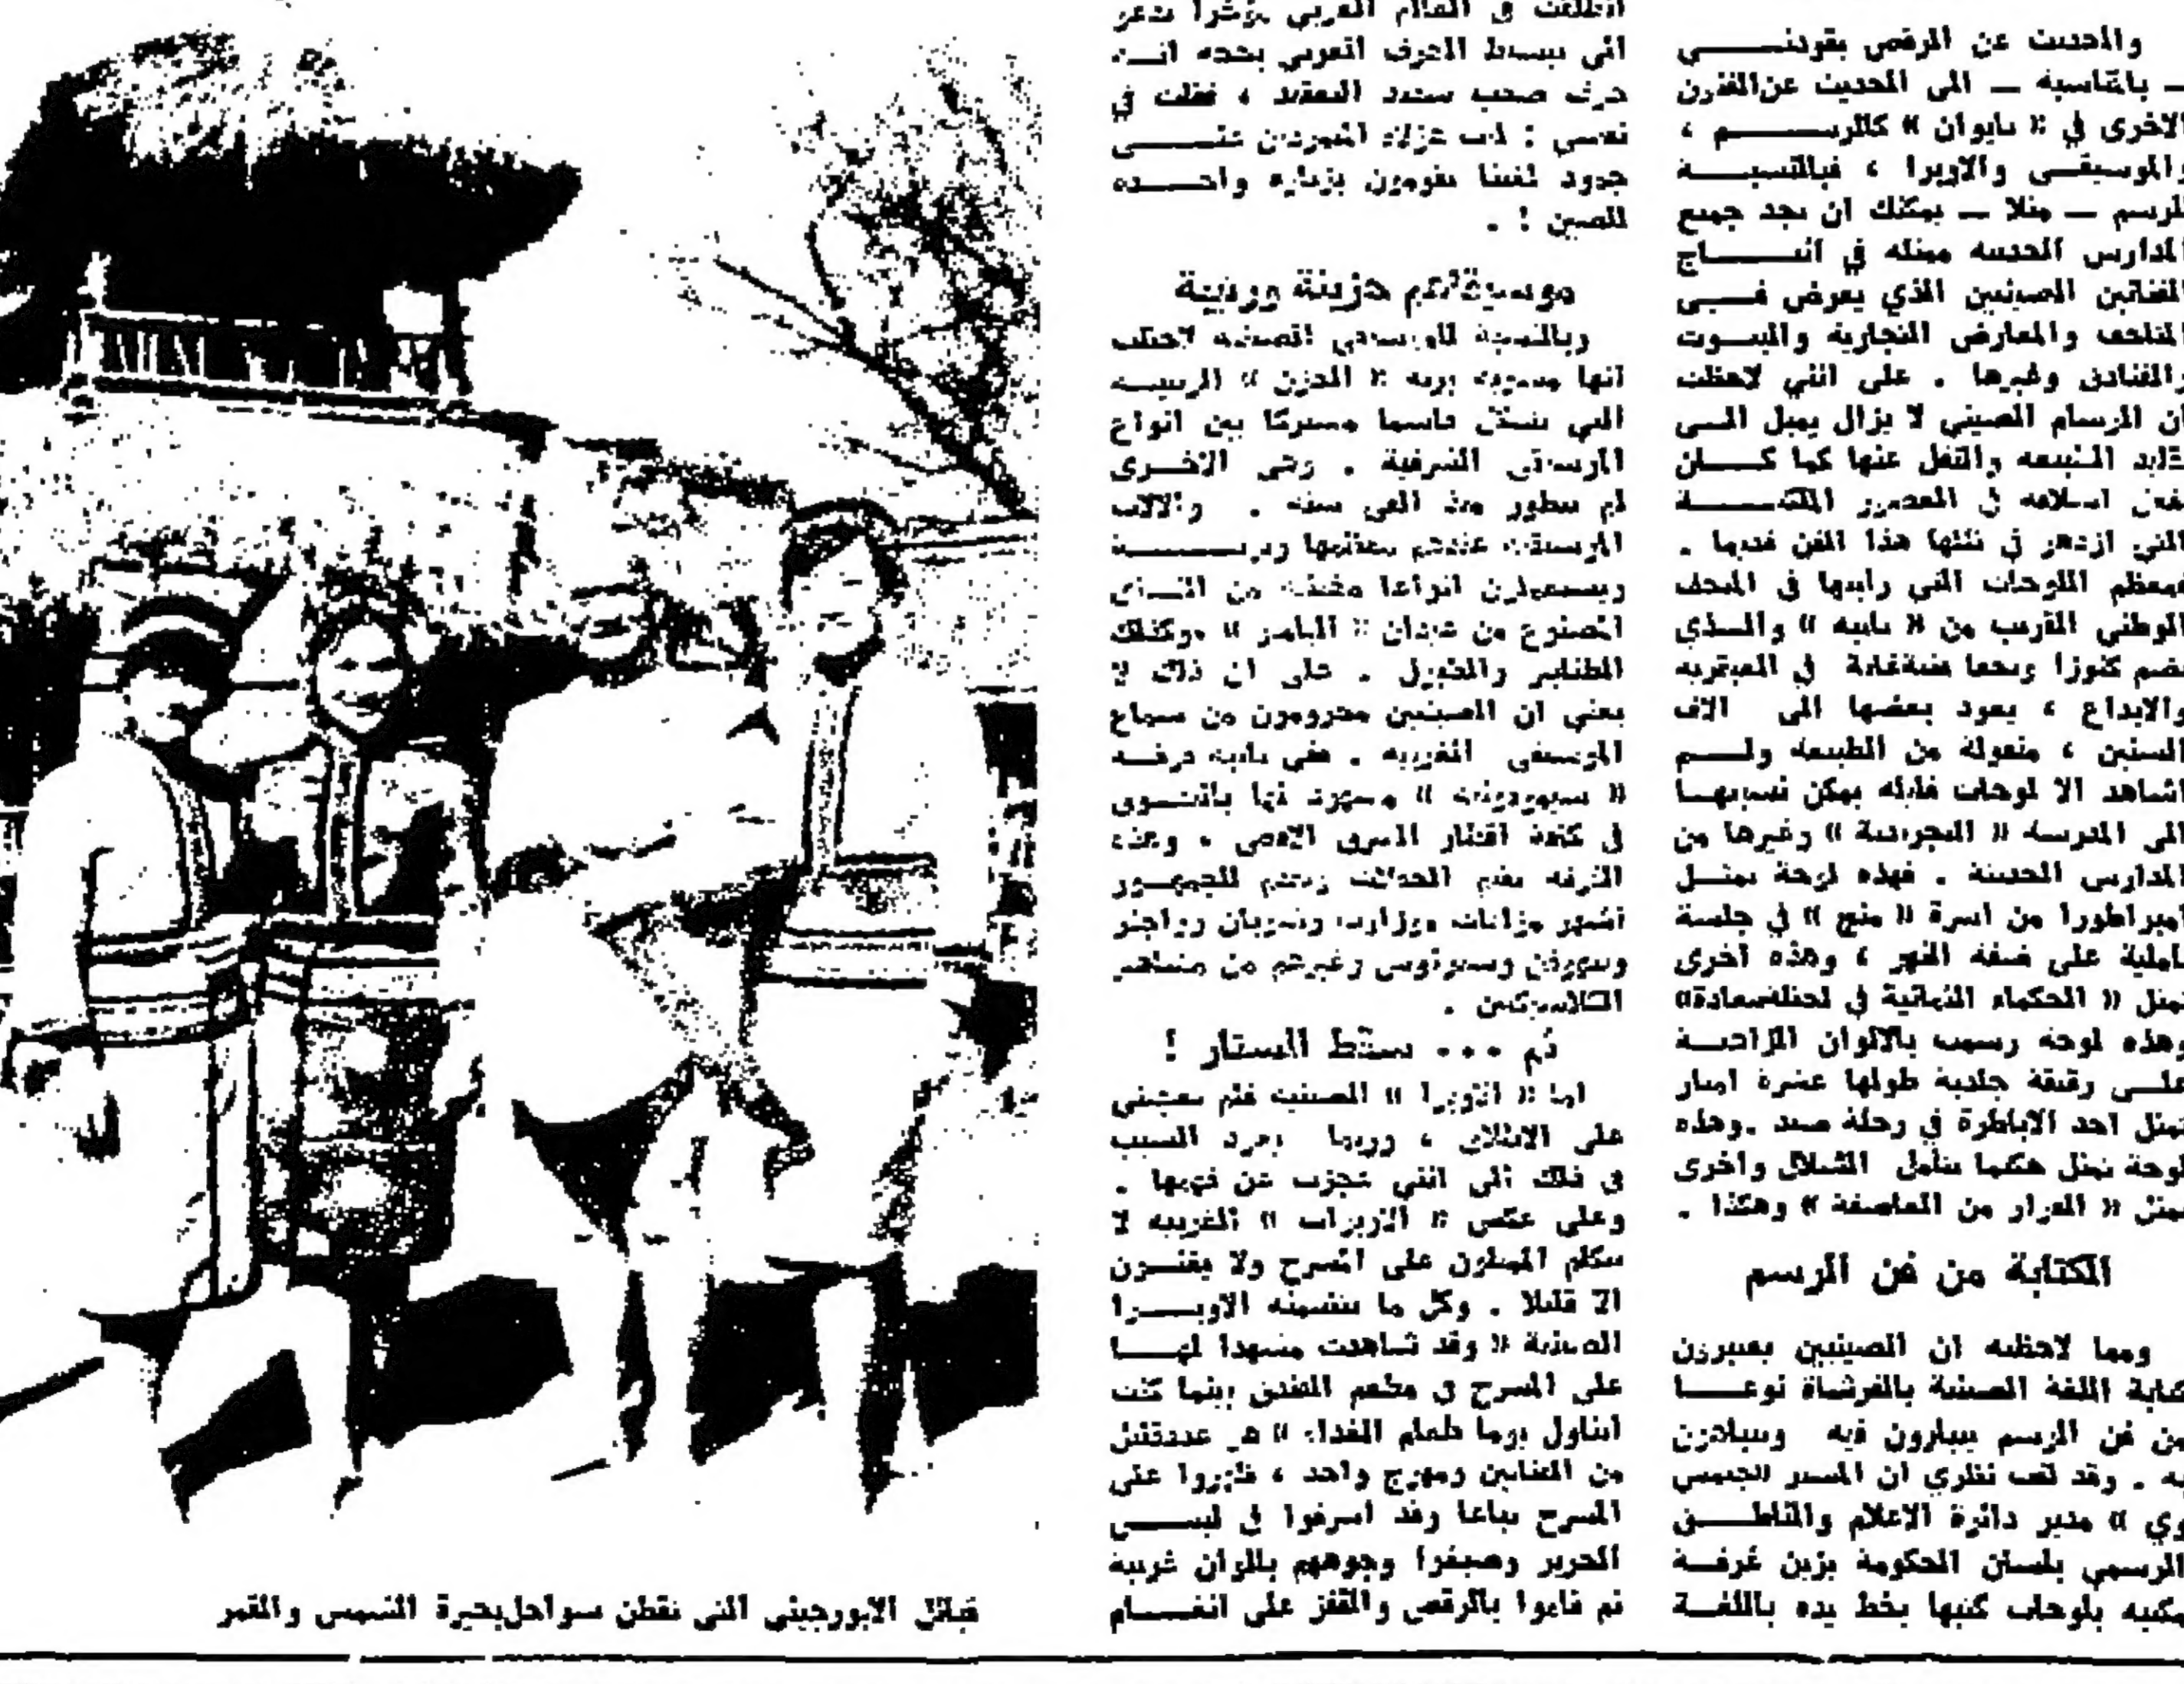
والحديث عن الرقص يقودنا — بالمناسبة — الى الحديث عن الفنون الاخرى في « تايوان » كالرسم ، والموسيقى والاوبرا ، فبالنسبة للرسم — مثلا — يمكنك ان تجد جميع المدارس الحديثة ممثله في انتاج الفنانين الصينيين الذي يعرض في المتاحف والمعارض التجارية والبيوت والفنادق وغيرها . على انني لاحظت ان الرسام الصيني لا يزال يميل الى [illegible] الطبيعه والنقل عنها كما كان يفعل اسلافه في العصور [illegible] التي ازدهر في ظلها هذا الفن قديما . ومعظم اللوحات التي رأيتها في المتحف الوطني القريب من « تايبه » والذي يضم كنوزا ونحفا مثيرة في العبقريه والابداع ، يعود بعضها الى الاف السنين ، منقولة من الطبيعه ولم اشاهد الا لوحات قليله يمكن نسبتها الى المدرسه « التجريدية » وغيرها من المدارس الحديثة . فهذه لوحة تمثل امبراطورا من اسرة « منج » في جلسة تاملية على ضفة النهر ، وهذه اخرى تمثل « الحكماء الثمانية في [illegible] » وهذه لوحة رسمت بالالوان المائية على رقعة جلدية طولها عشرة امتار تمثل احد الاباطرة في رحلة صيد . وهذه لوحة تمثل حكيما يتأمل الشلال واخرى تمثل « الفرار من العاصفة » وهكذا .

الكتابة من فن الرسم

ومما لاحظته ان الصينيين يعتبرون كتابة اللغة الصينية بالفرشاة نوعا من فن الرسم يتبارون فيه ويتباهون به . وقد لفت نظري ان المستر « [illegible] وي » مدير دائرة الاعلام والناطق الرسمي بلسان الحكومة يزين غرفة مكتبه بلوحات كتبها بخط يده باللغة

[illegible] في العالم العربي مؤخرا تدعو الى تبسيط الحرف العربي بحجة انه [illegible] صعب معقد ، قلت في نفسي : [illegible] الذين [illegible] جدود لنسفا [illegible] واحده الصين ! .

موسيقاهم حزينة ورتيبة

وبالنسبة للموسيقى الصينية لاحظت انها مسحوبة بروح « الحزن » الرتيبة التي تشكل قاسما مشتركا بين انواع الموسيقى الشرقية . وهي الاخرى لم تتطور منذ الفي سنة . والالات الموسيقية عندهم بعضها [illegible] ويستعملون انواعا مختلفة من الناي المصنوع من عيدان « البامبو » وكذلك الطنابير والطبول . على ان ذلك لا يعني ان الصينيين محرومون من سماع الموسيقى الغربيه . ففي تايبه فرقة « سيمفونية » مشهورة لها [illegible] في كافة اقطار الشرق الاقصى ، وهذه الفرقه تقدم الحفلات وتقدم للجمهور اشهر مؤلفات موزارت وشوبان وواجنر وشوبرت وستراوس وغيرهم من مشاهير الكلاسيكيين .

ثم ... سقط الستار !

اما « الاوبرا » الصينيه فلم تعجبني على الاطلاق ، وربما يرجع السبب في ذلك الى انني عجزت عن فهمها . وعلى عكس « الاوبرات » الغربيه لا يتكلم الممثلون على المسرح ولا يغنون الا قليلا . وكل ما تتضمنه الاوبرا الصينية « وقد شاهدت مشهدا لها على المسرح في مطعم الفندق بينما كنت اتناول يوما طعام الغداء » هو عدد قليل من الفنانين وموزع واحد ، ظهروا على المسرح تباعا وقد اسرفوا في لبس الحرير وصبغوا وجوههم بالوان غريبة ثم قاموا بالرقص والقفز على انغام

قبائل الابورجيني التي تقطن سواحل بحيرة الشمس والقمر